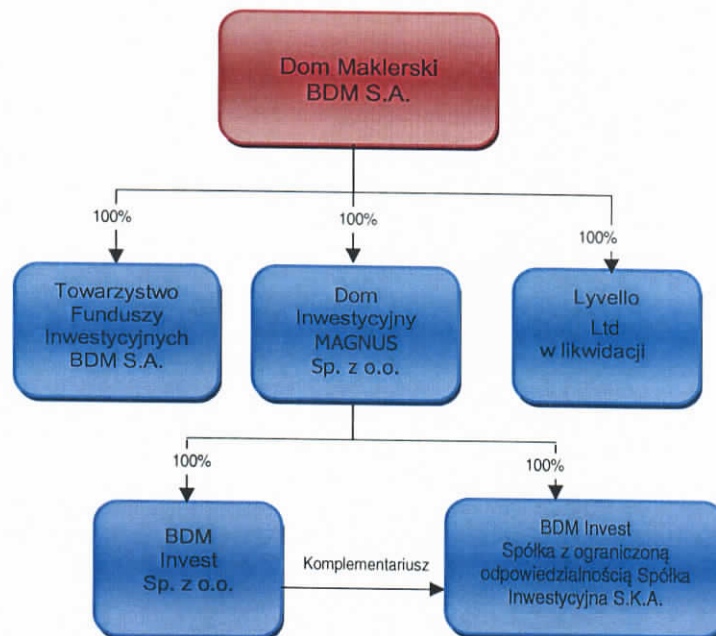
Dom Maklerski BDM S.A.

100%

Towarzystwo Funduszy Inwestycyjnych BDM S.A.

100%

Dom Inwestycyjny MAGNUS Sp. z o.o.

100%

Lyvello Ltd w likwidacji

100%

BDM Invest Sp. z o.o.

Komplementariusz

100%

BDM Invest Spółka z ograniczoną odpowiedzialnością Spółka Inwestycyjna S.K.A.